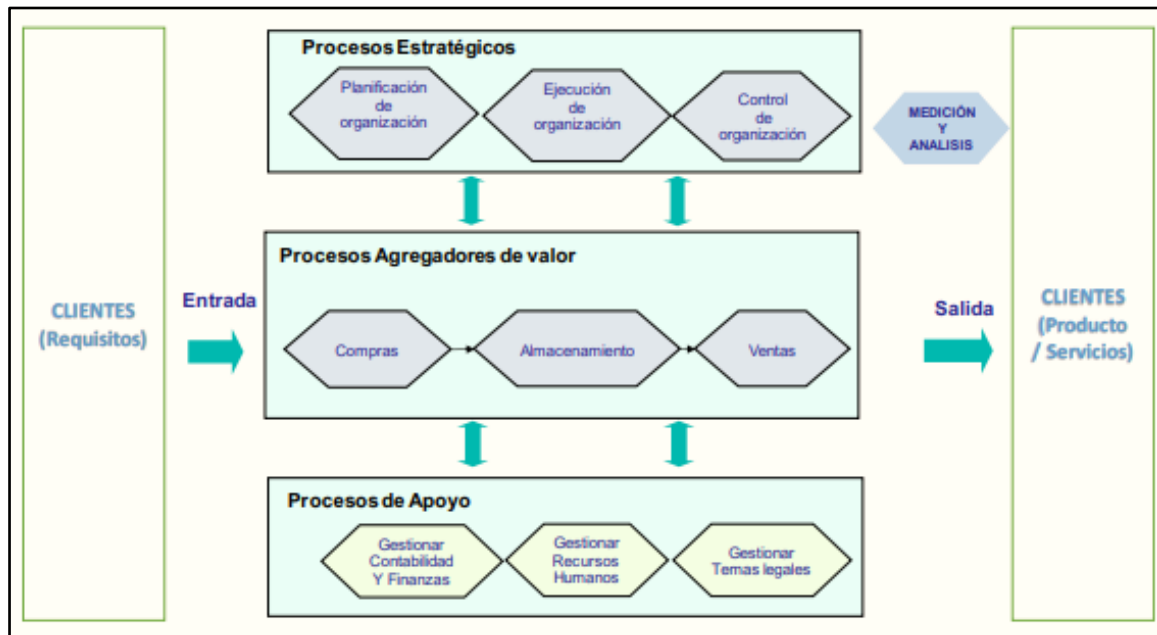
CLIENTES
(Requisitos)

Entrada

Procesos Estratégicos

Planificación de organización

Ejecución de organización

Control de organización

MEDICIÓN Y ANALISIS

Procesos Agregadores de valor

Compras

Almacenamiento

Ventas

Procesos de Apoyo

Gestionar Contabilidad Y Finanzas

Gestionar Recursos Humanos

Gestionar Temas legales

Salida

CLIENTES
(Producto / Servicios)